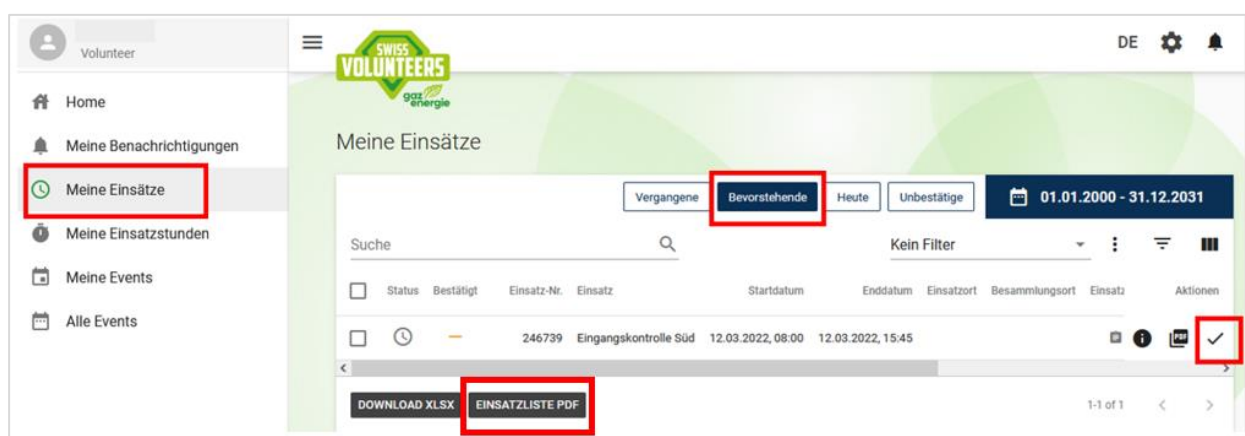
Volunteer

Home

Meine Benachrichtigungen

Meine Einsätze

Meine Einsatzstunden

Meine Events

Alle Events

SWISS VOLUNTEERS gaz energie

DE

Meine Einsätze

Vergangene | Bevorstehende | Heute | Unbestätige | 01.01.2000 - 31.12.2031

Suche

Kein Filter

| | Status | Bestätigt | Einsatz-Nr. | Einsatz | Startdatum | Enddatum | Einsatzort | Besammlungsort | Einsatz | Aktionen |
|---|---|---|---|---|---|---|---|---|---|---|
| | | — | 246739 | Eingangskontrolle Süd | 12.03.2022, 08:00 | 12.03.2022, 15:45 | | | | ✓ |

DOWNLOAD XLSX | EINSATZLISTE PDF

1-1 of 1